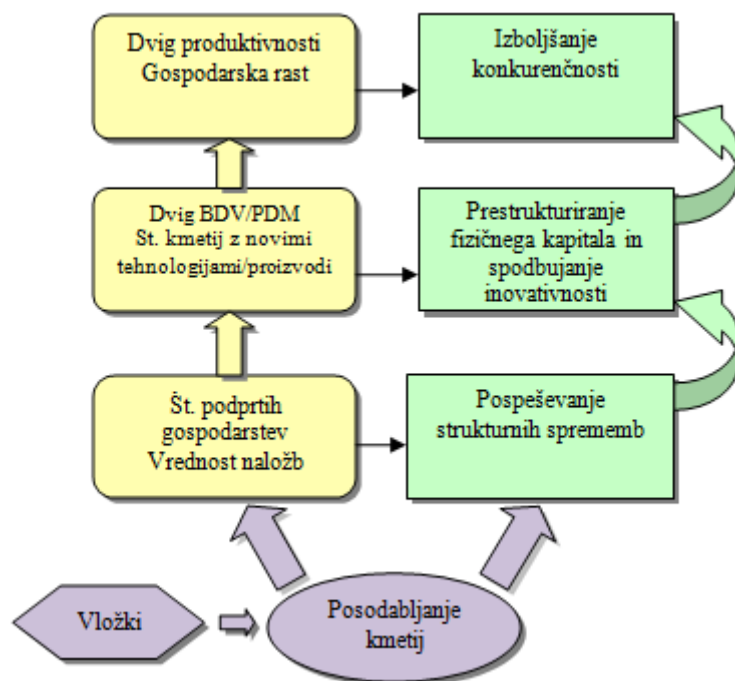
Dvig produktivnosti
Gospodarska rast

Izboljšanje konkurenčnosti

Dvig BDV/PDM
St. kmetij z novimi tehnologijami/proizvodi

Prestrukturiranje fizičnega kapitala in spodbujanje inovativnosti

Št. podprtih gospodarstev
Vrednost naložb

Pospeševanje strukturnih sprememb

Vložki

Posodabljanje kmetij